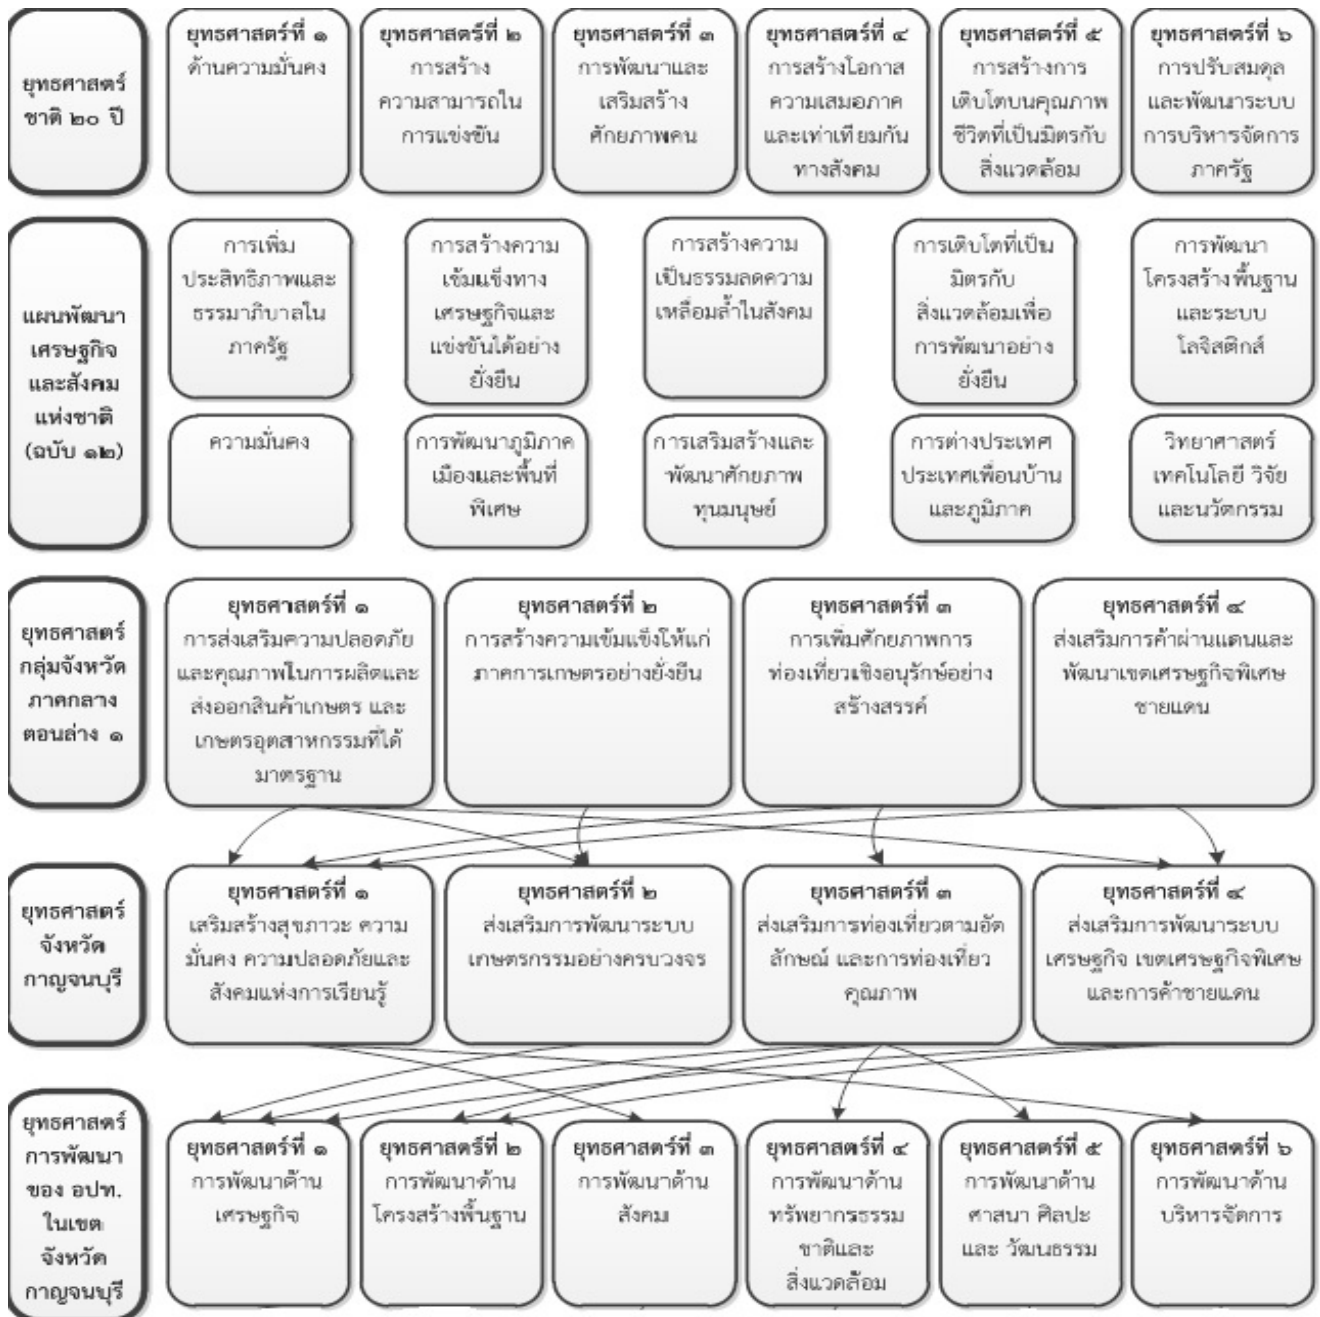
ยุทธศาสตร์ชาติ ๒๐ ปี

ยุทธศาสตร์ที่ ๑ ด้านความมั่นคง

ยุทธศาสตร์ที่ ๒ การสร้างความสามารถในการแข่งขัน

ยุทธศาสตร์ที่ ๓ การพัฒนาและเสริมสร้างศักยภาพคน

ยุทธศาสตร์ที่ ๔ การสร้างโอกาสความเสมอภาคและเท่าเทียมกันทางสังคม

ยุทธศาสตร์ที่ ๕ การสร้างการเติบโตบนคุณภาพชีวิตที่เป็นมิตรกับสิ่งแวดล้อม

ยุทธศาสตร์ที่ ๖ การปรับสมดุลและพัฒนาระบบการบริหารจัดการภาครัฐ

แผนพัฒนาเศรษฐกิจและสังคมแห่งชาติ (ฉบับ ๑๒)

การเพิ่มประสิทธิภาพและธรรมาภิบาลในภาครัฐ

การสร้างความเข้มแข็งทางเศรษฐกิจและแข่งขันได้อย่างยั่งยืน

การสร้างความเป็นธรรมลดความเหลื่อมล้ำในสังคม

การเติบโตที่เป็นมิตรกับสิ่งแวดล้อมเพื่อการพัฒนาอย่างยั่งยืน

การพัฒนาโครงสร้างพื้นฐานและระบบโลจิสติกส์

ความมั่นคง

การพัฒนาภูมิภาคเมืองและพื้นที่พิเศษ

การเสริมสร้างและพัฒนาศักยภาพทุนมนุษย์

การต่างประเทศประเทศเพื่อนบ้านและภูมิภาค

วิทยาศาสตร์เทคโนโลยี วิจัยและนวัตกรรม

ยุทธศาสตร์กลุ่มจังหวัดภาคกลางตอนล่าง ๑

ยุทธศาสตร์ที่ ๑ การส่งเสริมความปลอดภัยและคุณภาพในการผลิตและส่งออกสินค้าเกษตร และเกษตรอุตสาหกรรมที่ได้มาตรฐาน

ยุทธศาสตร์ที่ ๒ การสร้างความเข้มแข็งให้แก่ภาคการเกษตรอย่างยั่งยืน

ยุทธศาสตร์ที่ ๓ การเพิ่มศักยภาพการท่องเที่ยวเชิงอนุรักษ์อย่างสร้างสรรค์

ยุทธศาสตร์ที่ ๔ ส่งเสริมการค้าผ่านแดนและพัฒนาเขตเศรษฐกิจพิเศษชายแดน

ยุทธศาสตร์จังหวัดกาญจนบุรี

ยุทธศาสตร์ที่ ๑ เสริมสร้างสุขภาวะ ความมั่นคง ความปลอดภัยและสังคมแห่งการเรียนรู้

ยุทธศาสตร์ที่ ๒ ส่งเสริมการพัฒนาระบบเกษตรกรรมอย่างครบวงจร

ยุทธศาสตร์ที่ ๓ ส่งเสริมการท่องเที่ยวตามอัตลักษณ์ และการท่องเที่ยวคุณภาพ

ยุทธศาสตร์ที่ ๔ ส่งเสริมการพัฒนาระบบเศรษฐกิจ เขตเศรษฐกิจพิเศษและการค้าชายแดน

ยุทธศาสตร์การพัฒนาของ อปท. ในเขตจังหวัดกาญจนบุรี

ยุทธศาสตร์ที่ ๑ การพัฒนาด้านเศรษฐกิจ

ยุทธศาสตร์ที่ ๒ การพัฒนาด้านโครงสร้างพื้นฐาน

ยุทธศาสตร์ที่ ๓ การพัฒนาด้านสังคม

ยุทธศาสตร์ที่ ๔ การพัฒนาด้านทรัพยากรธรรมชาติและสิ่งแวดล้อม

ยุทธศาสตร์ที่ ๕ การพัฒนาด้านศาสนา ศิลปะ และ วัฒนธรรม

ยุทธศาสตร์ที่ ๖ การพัฒนาด้านบริหารจัดการ